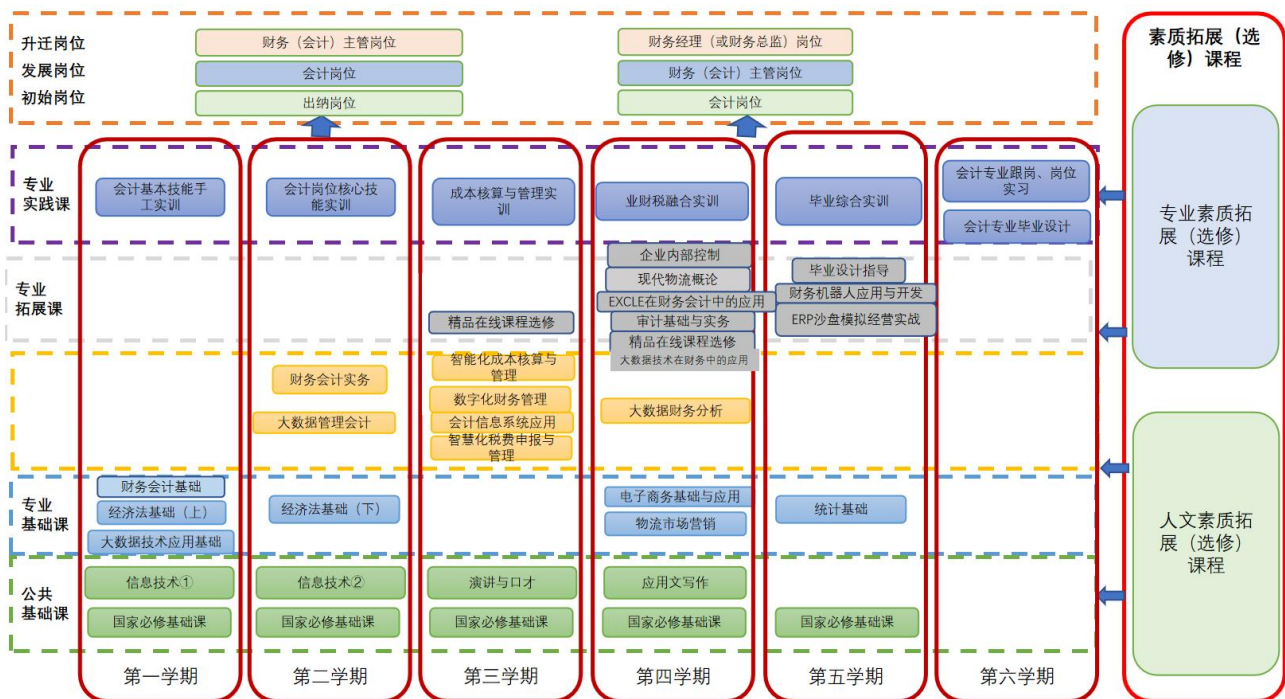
升迁岗位
发展岗位
初始岗位

财务（会计）主管岗位
会计岗位
出纳岗位

财务经理（或财务总监）岗位
财务（会计）主管岗位
会计岗位

素质拓展（选修）课程

专业实践课

会计基本技能手工实训
会计岗位核心技能实训
成本核算与管理实训
业财税融合实训
毕业综合实训
会计专业跟岗、岗位实习
会计专业毕业设计

专业素质拓展（选修）课程

专业拓展课

企业内部控制
现代物流概论
EXCLE在财务会计中的应用
审计基础与实务
精品在线课程选修
大数据技术在财务中的应用
精品在线课程选修
毕业设计指导
财务机器人应用与开发
ERP沙盘模拟经营实战

财务会计实务
大数据管理会计
智能化成本核算与管理
数字化财务管理
会计信息系统应用
智慧化税费申报与管理
大数据财务分析

专业基础课

财务会计基础
经济法基础（上）
大数据技术应用基础
经济法基础（下）
电子商务基础与应用
物流市场营销
统计基础

人文素质拓展（选修）课程

公共基础课

信息技术①
国家必修基础课
信息技术②
国家必修基础课
演讲与口才
国家必修基础课
应用文写作
国家必修基础课
国家必修基础课

第一学期
第二学期
第三学期
第四学期
第五学期
第六学期